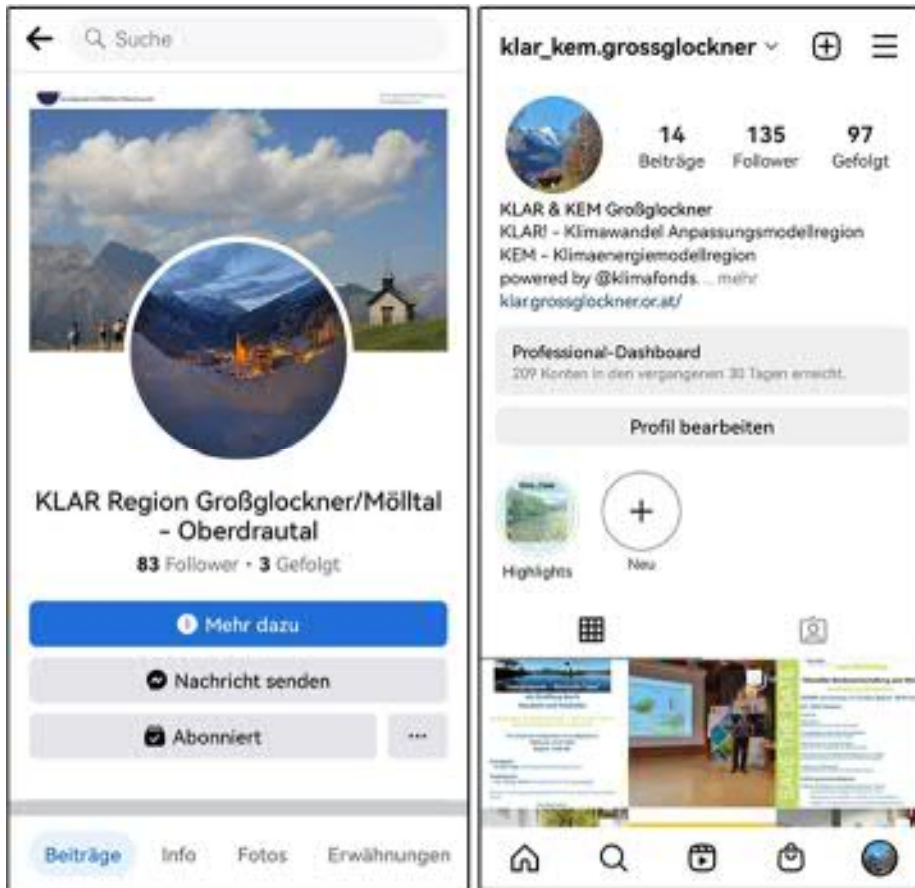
Suche

KLAR Region Großglockner/Mölltal - Oberdrautal

83 Follower · 3 Gefolgt

Mehr dazu

Nachricht senden

Abonniert

...

Beiträge Info Fotos Erwähnungen

klar_kem.grossglockner

14 Beiträge 135 Follower 97 Gefolgt

KLAR & KEM Großglockner
KLAR! - Klimawandel Anpassungsmodellregion
KEM - Klimaenergiemodellregion
powered by @klimafonds. ... mehr
klar.grossglockner.or.at/

Professional-Dashboard
209 Konten in den vergangenen 30 Tagen erreicht.

Profil bearbeiten

Highlights

Neu

SAVE THE DATE